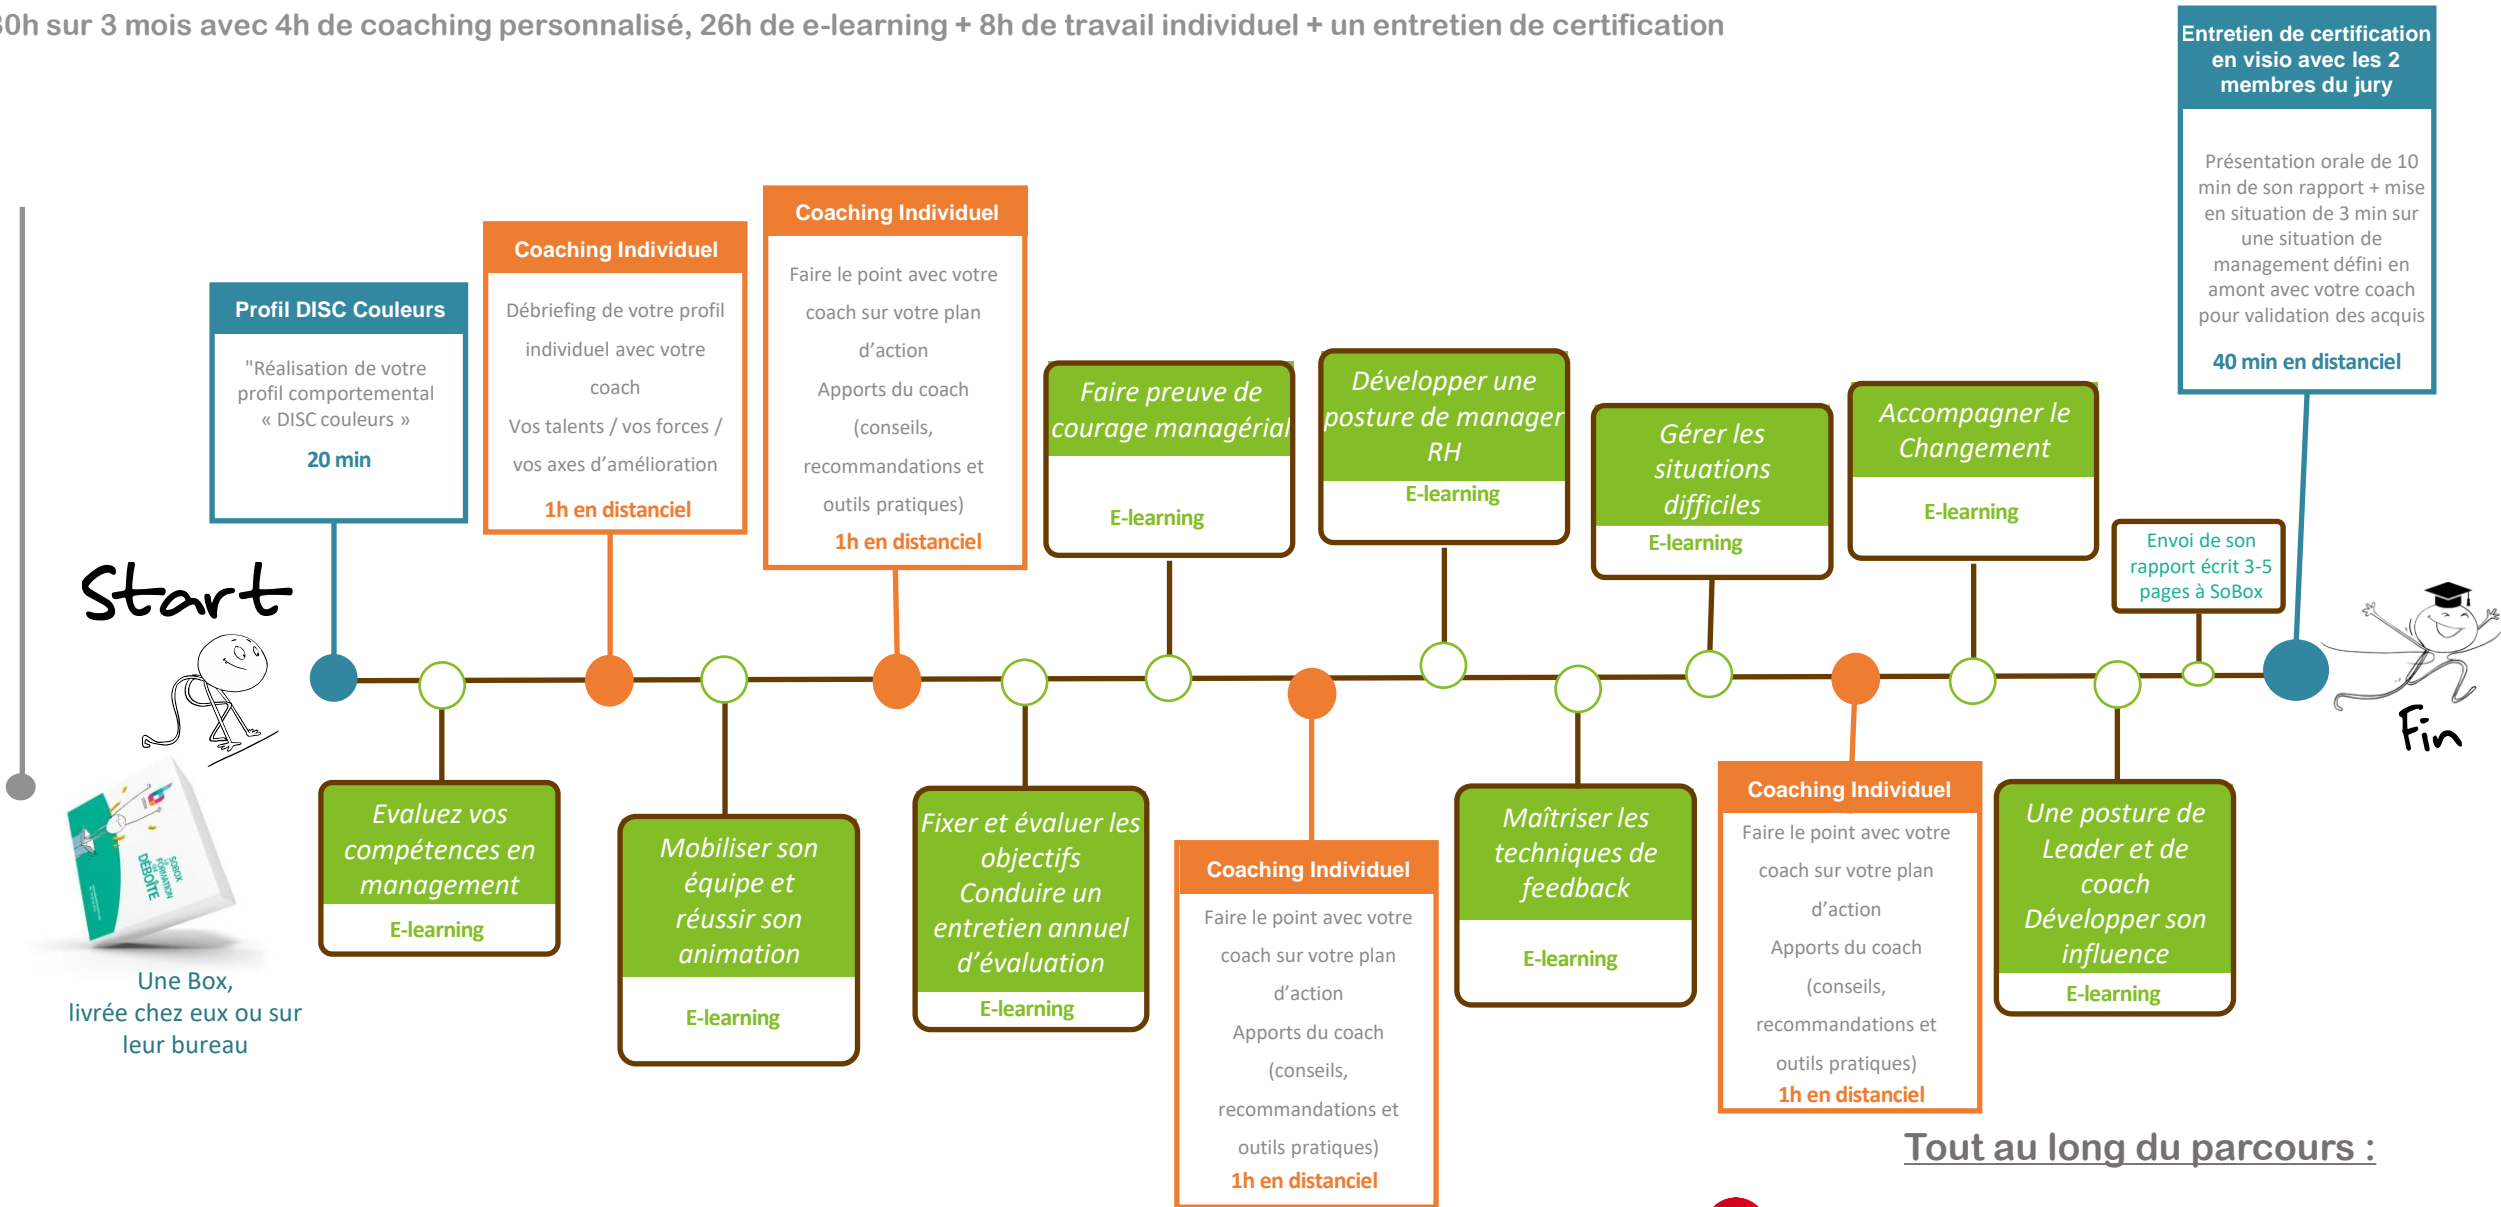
0h sur 3 mois avec 4h de coaching personnalisé, 26h de e-learning + 8h de travail individuel + un entretien de certification

Entretien de certification en visio avec les 2 membres du jury

Présentation orale de 10 min de son rapport + mise en situation de 3 min sur une situation de management défini en amont avec votre coach pour validation des acquis

40 min en distanciel

Profil DISC Couleurs

"Réalisation de votre profil comportemental « DISC couleurs »

20 min

Coaching Individuel

Débriefing de votre profil individuel avec votre coach

Vos talents / vos forces / vos axes d'amélioration

1h en distanciel

Coaching Individuel

Faire le point avec votre coach sur votre plan d'action

Apports du coach (conseils, recommandations et outils pratiques)

1h en distanciel

Faire preuve de courage managérial

E-learning

Développer une posture de manager RH

E-learning

Gérer les situations difficiles

E-learning

Accompagner le Changement

E-learning

Envoi de son rapport écrit 3-5 pages à SoBox

Start

Fin

Evaluez vos compétences en management

E-learning

Mobiliser son équipe et réussir son animation

E-learning

Fixer et évaluer les objectifs Conduire un entretien annuel d'évaluation

E-learning

Coaching Individuel

Faire le point avec votre coach sur votre plan d'action

Apports du coach (conseils, recommandations et outils pratiques)

1h en distanciel

Maîtriser les techniques de feedback

E-learning

Coaching Individuel

Faire le point avec votre coach sur votre plan d'action

Apports du coach (conseils, recommandations et outils pratiques)

1h en distanciel

Une posture de Leader et de coach Développer son influence

E-learning

Une Box, livrée chez eux ou sur leur bureau

Tout au long du parcours :